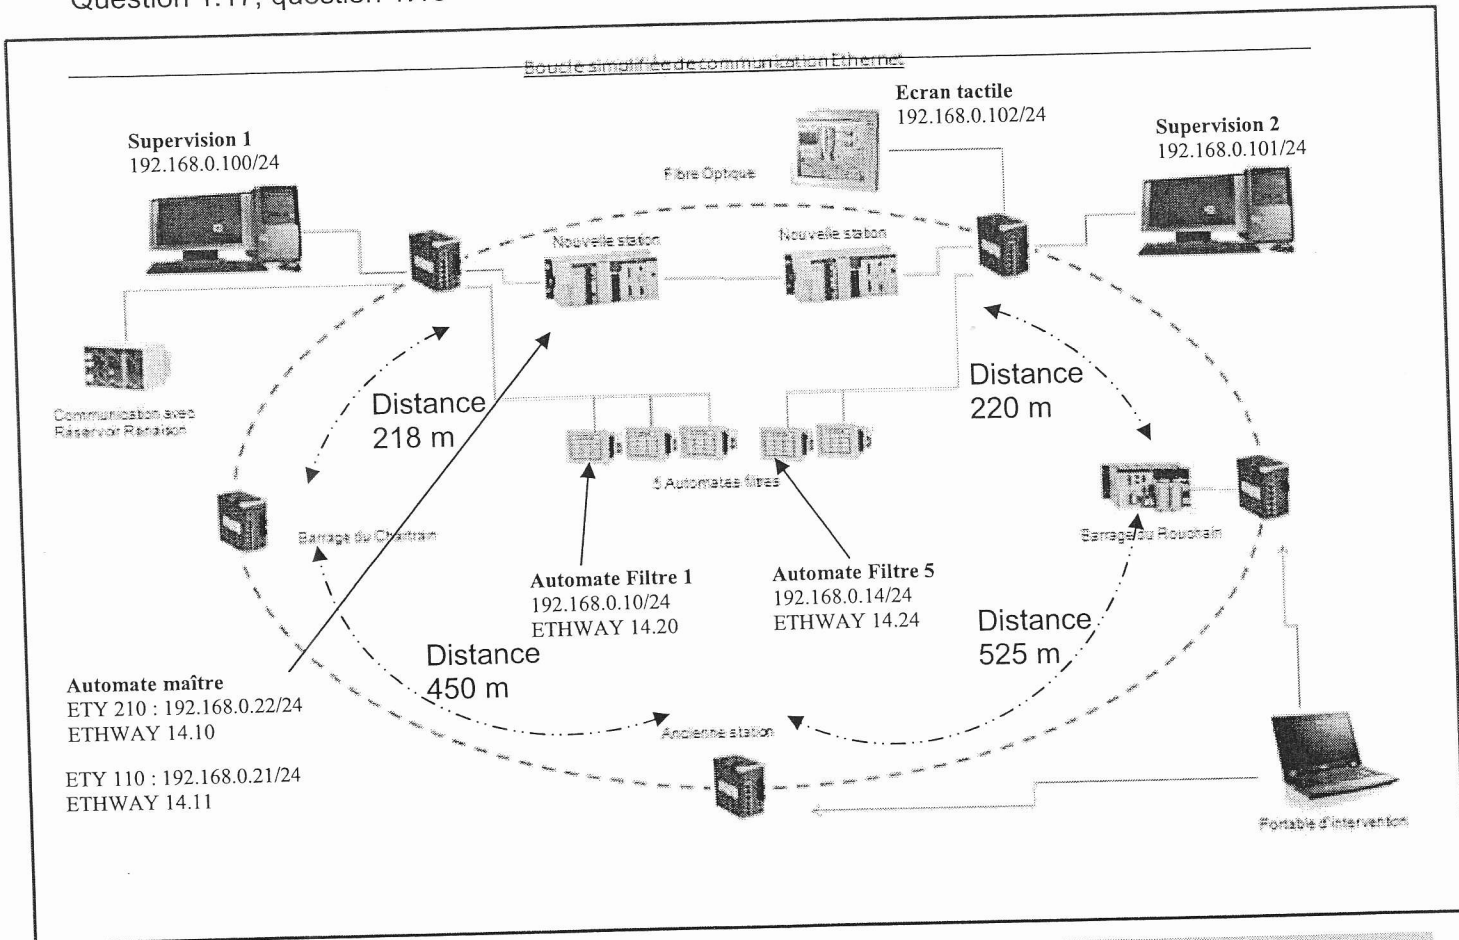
Question 1.17, question 1.18

Boucle simplifiée de communication Ethernet

Ecran tactile
192.168.0.102/24

Supervision 1
192.168.0.100/24

Supervision 2
192.168.0.101/24

Fibre Optique

Nouvelle station

Nouvelle station

Communication avec Réservoir Renaison

Distance
218 m

Distance
220 m

5 Automates filtres

Barrage du Chartrain

Barrage du Rouchain

Automate Filtre 1
192.168.0.10/24
ETHWAY 14.20

Automate Filtre 5
192.168.0.14/24
ETHWAY 14.24

Distance
525 m

Distance
450 m

Automate maître
ETY 210 : 192.168.0.22/24
ETHWAY 14.10

ETY 110 : 192.168.0.21/24
ETHWAY 14.11

Ancienne station

Portable d'intervention